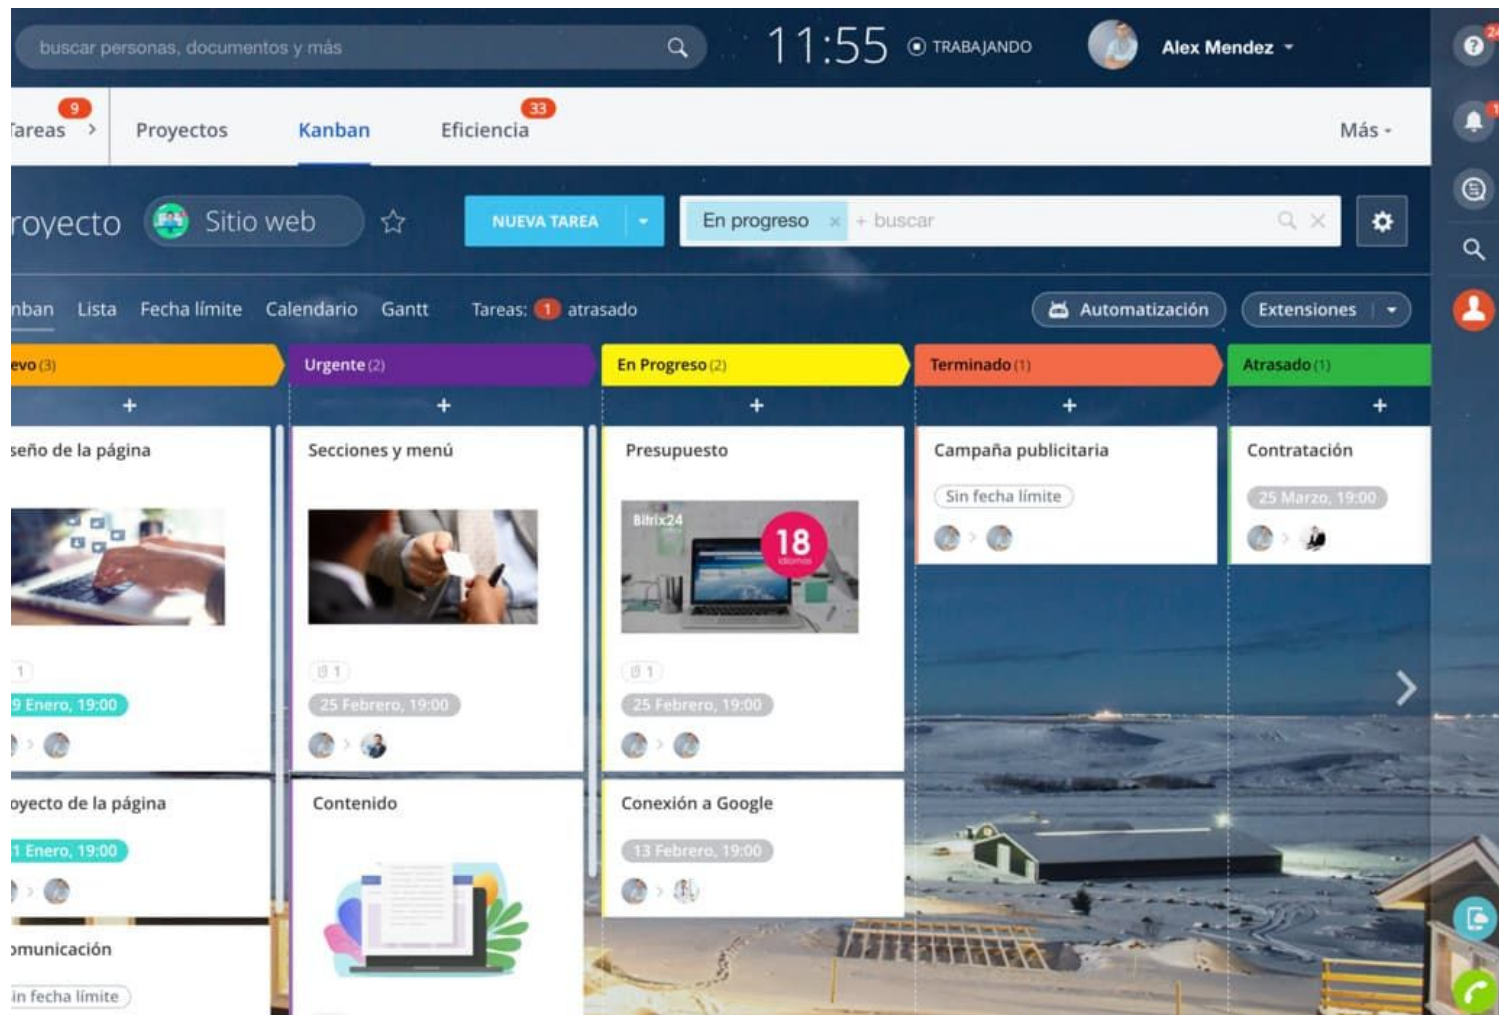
buscar personas, documentos y más

11:55 TRABAJANDO

Alex Mendez

9
Tareas

Proyectos

Kanban

33
Eficiencia

Más

royecto

Sitio web

NUEVA TAREA

En progreso × + buscar

nban Lista Fecha límite Calendario Gantt Tareas: 1 atrasado

Automatización

Extensiones

evo (3)

Urgente (2)

En Progreso (2)

Terminado (1)

Atrasado (1)

seño de la página

1

9 Enero, 19:00

Secciones y menú

1

25 Febrero, 19:00

Presupuesto

Bitrix24

18

1

25 Febrero, 19:00

Campaña publicitaria

Sin fecha límite

Contratación

25 Marzo, 19:00

oyecto de la página

1 Enero, 19:00

omunicación

in fecha límite

Contenido

Conexión a Google

13 Febrero, 19:00